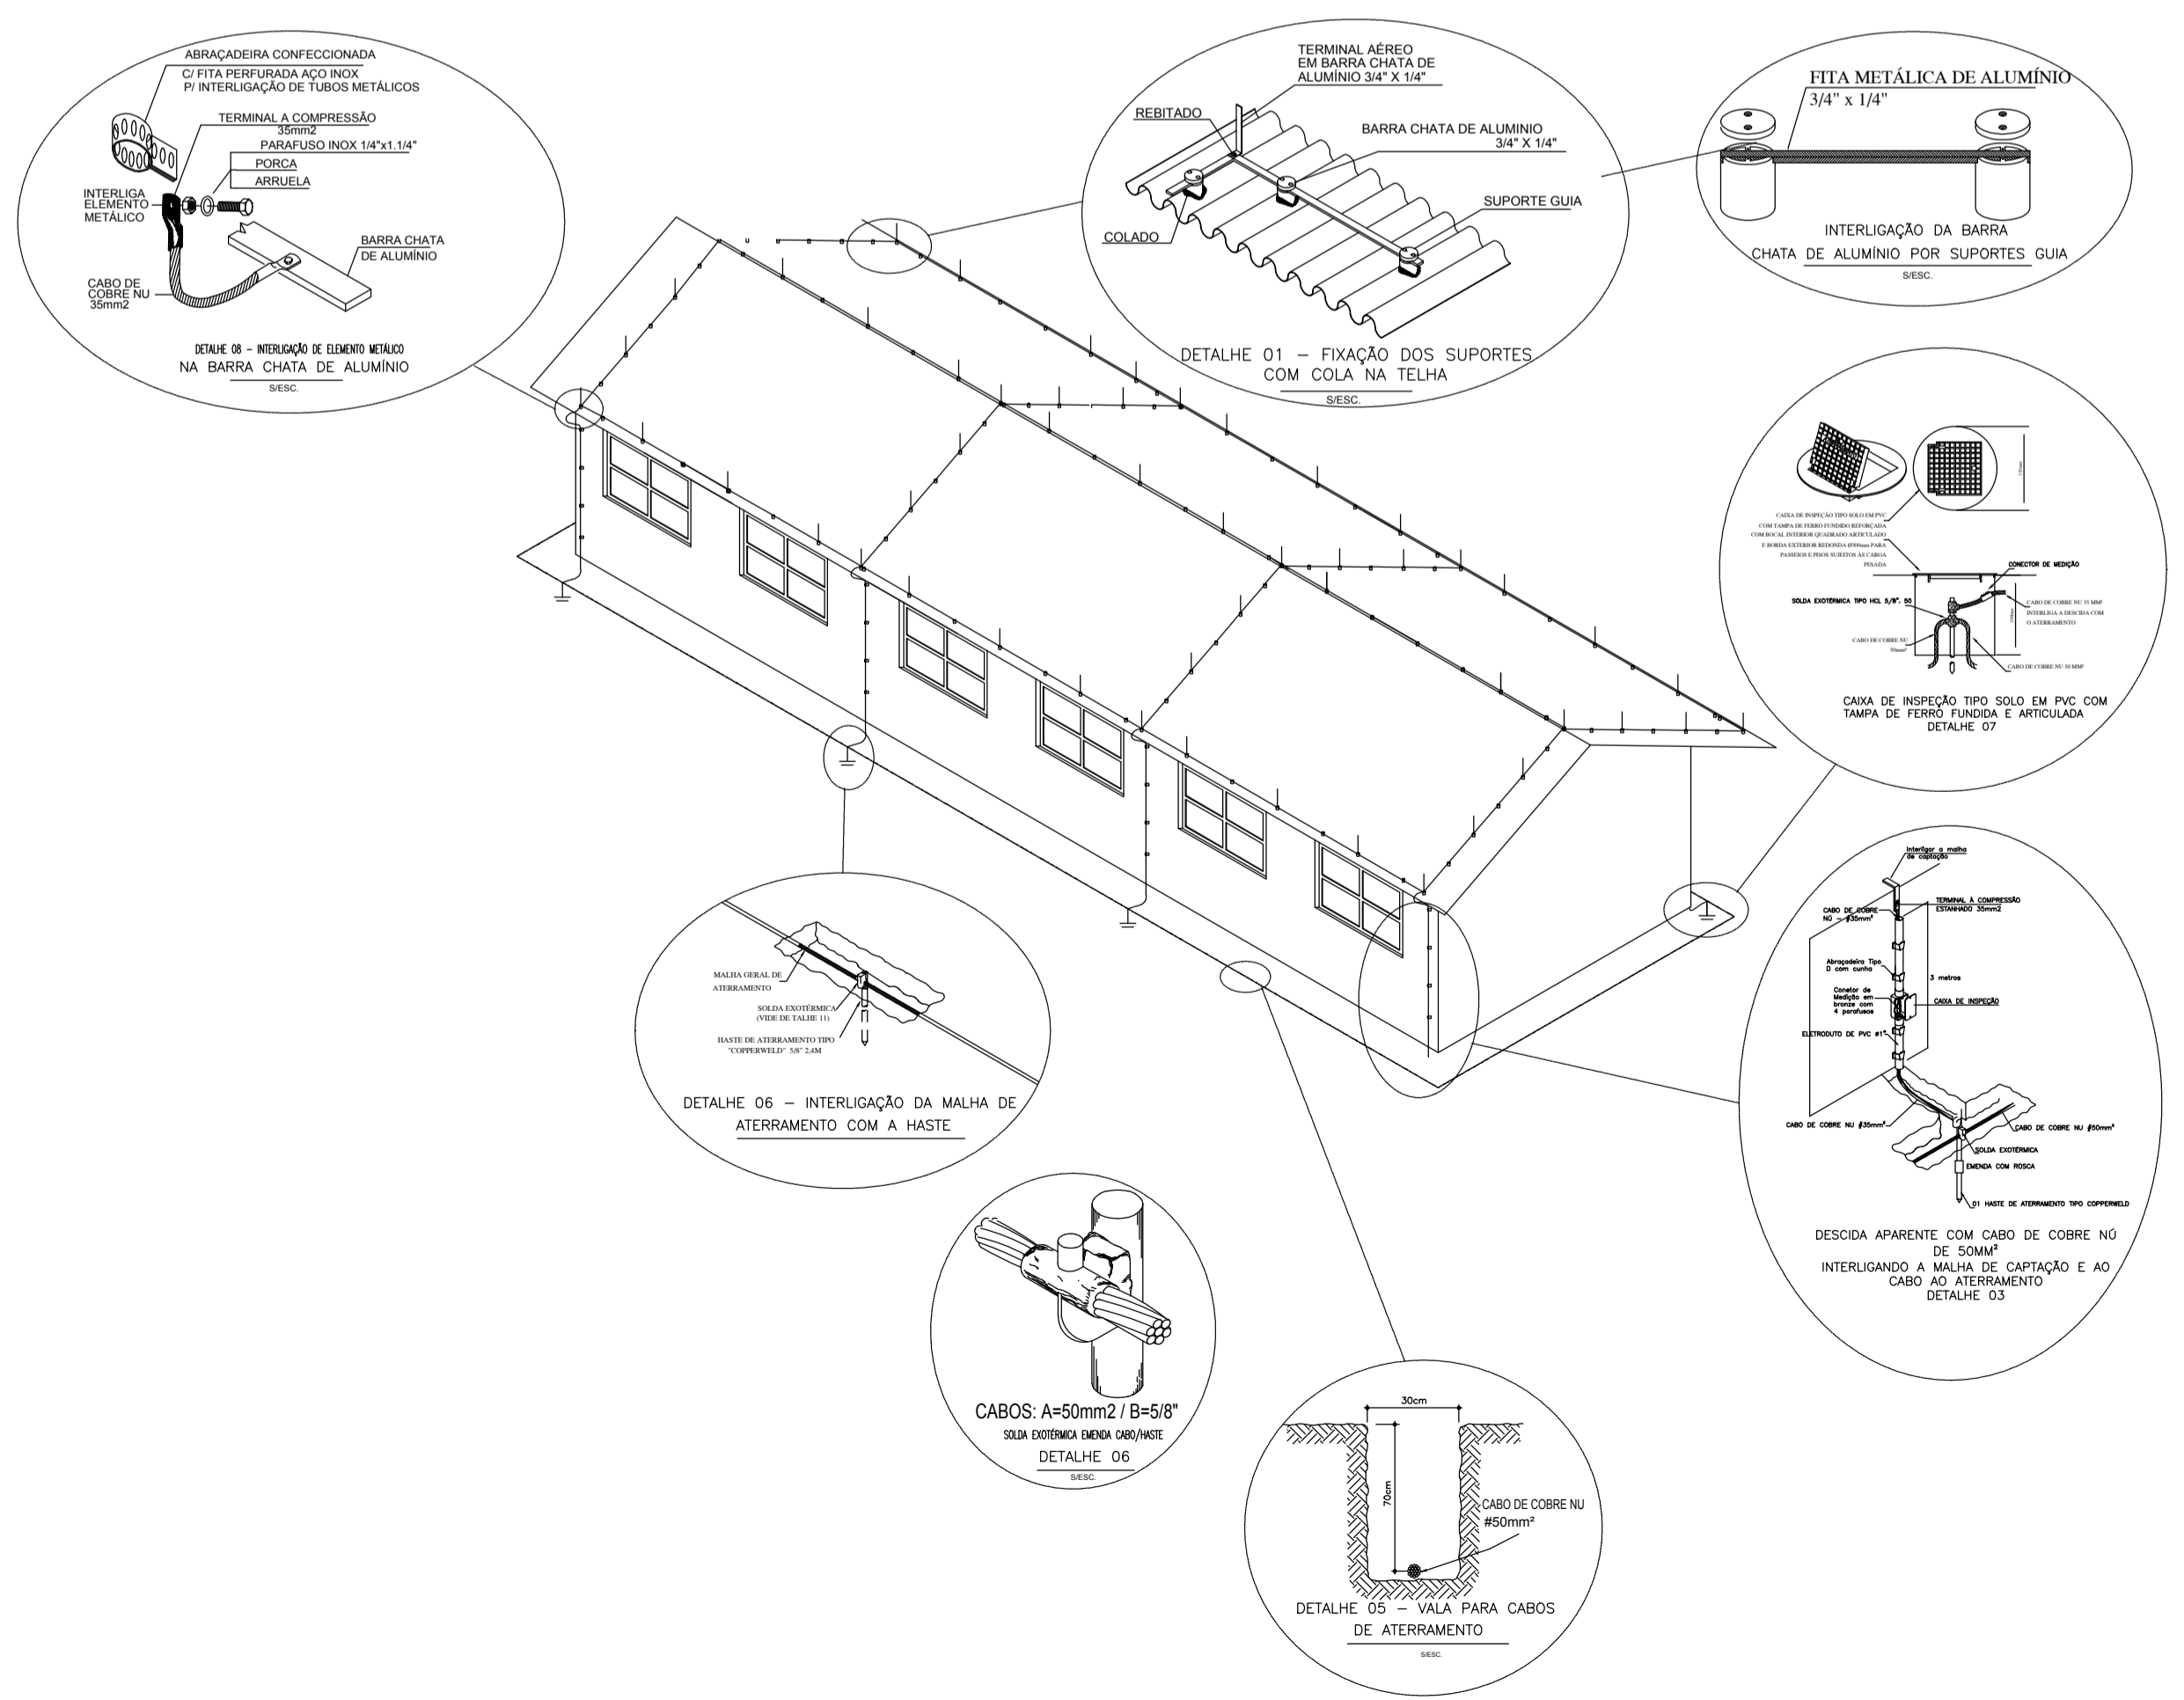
ABRAÇADEIRA CONFECCIONADA
C/ FITA PERFURADA AÇO INOX
P/ INTERLIGAÇÃO DE TUBOS METÁLICOS
TERMINAL A COMPRESSÃO
35mm2
PARAFUSO INOX 1/4"x1.1/4"
PORCA
ARRUELA
INTERLIGA ELEMENTO METÁLICO
BARRA CHATA DE ALUMÍNIO
CABO DE COBRE NU 35mm2
DETALHE 08 – INTERLIGAÇÃO DE ELEMENTO METÁLICO
NA BARRA CHATA DE ALUMÍNIO
S/ESC.

TERMINAL AÉREO
EM BARRA CHATA DE
ALUMÍNIO 3/4" X 1/4"
REBITADO
BARRA CHATA DE ALUMINIO
3/4" X 1/4"
SUPORTE GUIA
COLADO
DETALHE 01 – FIXAÇÃO DOS SUPORTES
COM COLA NA TELHA
S/ESC.

FITA METÁLICA DE ALUMÍNIO
3/4" x 1/4"
INTERLIGAÇÃO DA BARRA
CHATA DE ALUMÍNIO POR SUPORTES GUIA
S/ESC.

CAIXA DE INSPEÇÃO TIPO SOLO EM PVC
COM TAMPA DE FERRO FUNDIDO REFORÇADA
COM BOCAL INTERIOR QUADRADO ARTICULADO
E BORDA EXTERIOR REDONDA Ø300mm PARA
PASSEIOS E PISOS SUJEITOS ÀS CARGA
PESADA
CONECTOR DE MEDIÇÃO
SOLDA EXOTÉRMICA TIPO HCL 5/8". 50
CABO DE COBRE NU 35 MMP
INTERLIGA A DESCIDA COM
O ATERRAMENTO
CABO DE COBRE NU
50mm²
CABO DE COBRE NU 50 MMP
CAIXA DE INSPEÇÃO TIPO SOLO EM PVC COM
TAMPA DE FERRO FUNDIDA E ARTICULADA
DETALHE 07

Interligar a malha de captação
TERMINAL A COMPRESSÃO
ESTANHADO 35mm2
CABO DE COBRE NÚ – #35mm²
Abraçadeira Tipo D com cunha
3 metros
Conetor de Medição em bronze com 4 parafusos
CAIXA DE INSPEÇÃO
ELETRODUTO DE PVC #1"
CABO DE COBRE NU #35mm²
CABO DE COBRE NU #50mm²
SOLDA EXOTÉRMICA
EMENDA COM ROSCA
01 HASTE DE ATERRAMENTO TIPO COPPERWELD
DESCIDA APARENTE COM CABO DE COBRE NÚ
DE 50MM²
INTERLIGANDO A MALHA DE CAPTAÇÃO E AO
CABO AO ATERRAMENTO
DETALHE 03

MALHA GERAL DE
ATERRAMENTO
SOLDA EXOTÉRMICA
(VIDE DE TALHE 11)
HASTE DE ATERRAMENTO TIPO
"COPPERWELD" 5/8" 2,4M
DETALHE 06 – INTERLIGAÇÃO DA MALHA DE
ATERRAMENTO COM A HASTE

CABOS: A=50mm2 / B=5/8"
SOLDA EXOTÉRMICA EMENDA CABO/HASTE
DETALHE 06
S/ESC.

30cm
70cm
CABO DE COBRE NU
#50mm²
DETALHE 05 – VALA PARA CABOS
DE ATERRAMENTO
S/ESC.